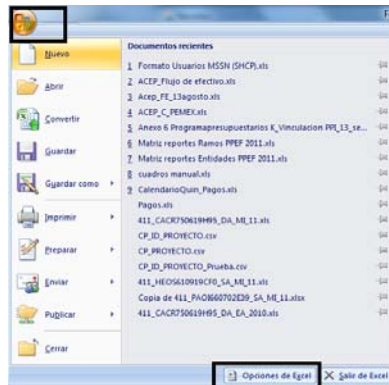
Nuevo
Abrir
Convertir
Guardar
Guardar como
Imprimir
Preparar
Enviar
Publicar
Cerrar

Documentos recientes
1 Formato Usuarios MSSN (SHCP).xls
2 ACEP_Flujo de efectivo.xls
3 Acep_FE_13agosto.xls
4 ACEP_C_PEMEX.xls
5 Anexo 6 Programapresupuestarios K_Vinculacion PPI_13_se...
6 Matriz reportes Ramos PPEF 2011.xls
7 Matriz reportes Entidades PPEF 2011.xls
8 cuadros manual.xls
9 CalendarioQuin_Pagos.xls
Pagos.xls
411_CACR750619H95_DA_MI_11.xls
CP_ID_PROYECTO.csv
CP_PROYECTO.csv
CP_ID_PROYECTO_Prueba.csv
411_HEOS610919CF0_SA_MI_11.xls
Copia de 411_PAOM660702E39_SA_MI_11.xlsx
411_CACR750619H95_DA_EA_2010.xls

Opciones de Excel
Salir de Excel